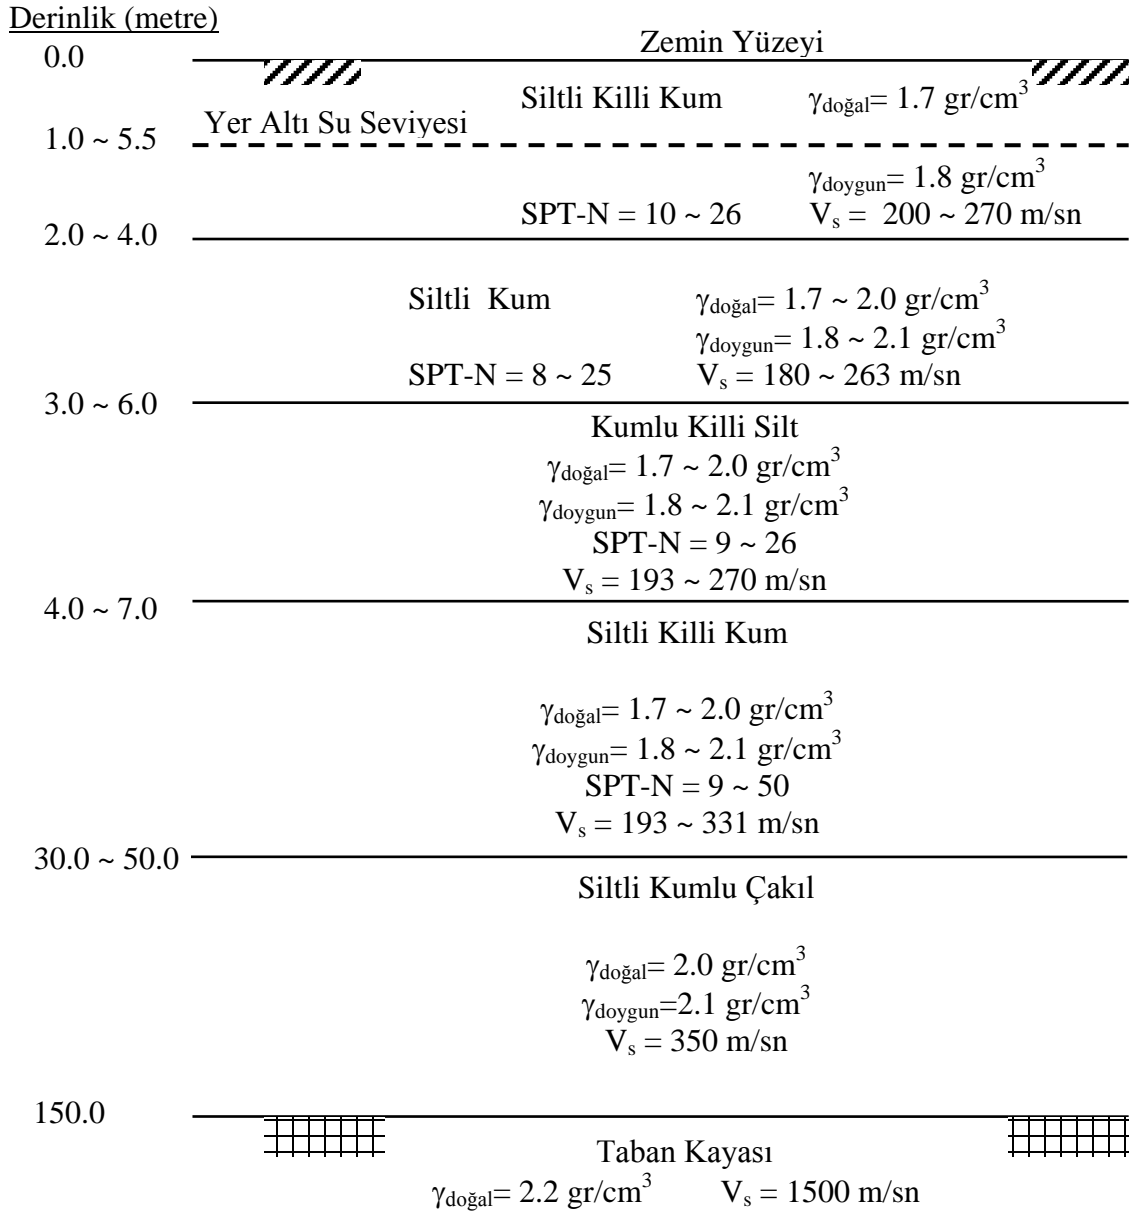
Derinlik (metre)

0.0

Zemin Yüzeyi

Siltli Killi Kum $\gamma_{doğal}$= 1.7 gr/cm$^3$

Yer Altı Su Seviyesi

1.0 ~ 5.5

$\gamma_{doygun}$= 1.8 gr/cm$^3$

SPT-N = 10 ~ 26 $V_s$ = 200 ~ 270 m/sn

2.0 ~ 4.0

Siltli Kum $\gamma_{doğal}$= 1.7 ~ 2.0 gr/cm$^3$

$\gamma_{doygun}$= 1.8 ~ 2.1 gr/cm$^3$

SPT-N = 8 ~ 25 $V_s$ = 180 ~ 263 m/sn

3.0 ~ 6.0

Kumlu Killi Silt

$\gamma_{doğal}$= 1.7 ~ 2.0 gr/cm$^3$

$\gamma_{doygun}$= 1.8 ~ 2.1 gr/cm$^3$

SPT-N = 9 ~ 26

$V_s$ = 193 ~ 270 m/sn

4.0 ~ 7.0

Siltli Killi Kum

$\gamma_{doğal}$= 1.7 ~ 2.0 gr/cm$^3$

$\gamma_{doygun}$= 1.8 ~ 2.1 gr/cm$^3$

SPT-N = 9 ~ 50

$V_s$ = 193 ~ 331 m/sn

30.0 ~ 50.0

Siltli Kumlu Çakıl

$\gamma_{doğal}$= 2.0 gr/cm$^3$

$\gamma_{doygun}$=2.1 gr/cm$^3$

$V_s$ = 350 m/sn

150.0

Taban Kayası

$\gamma_{doğal}$= 2.2 gr/cm$^3$ $V_s$ = 1500 m/sn